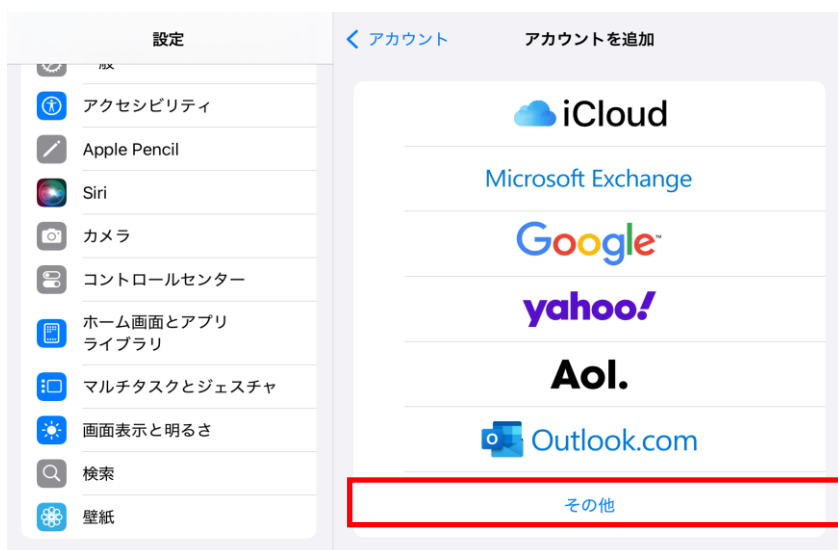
設定

一般

アクセシビリティ

Apple Pencil

Siri

カメラ

コントロールセンター

ホーム画面とアプリライブラリ

マルチタスクとジェスチャ

画面表示と明るさ

検索

壁紙

< アカウント

アカウントを追加

iCloud

Microsoft Exchange

Google

yahoo!

Aol.

Outlook.com

その他